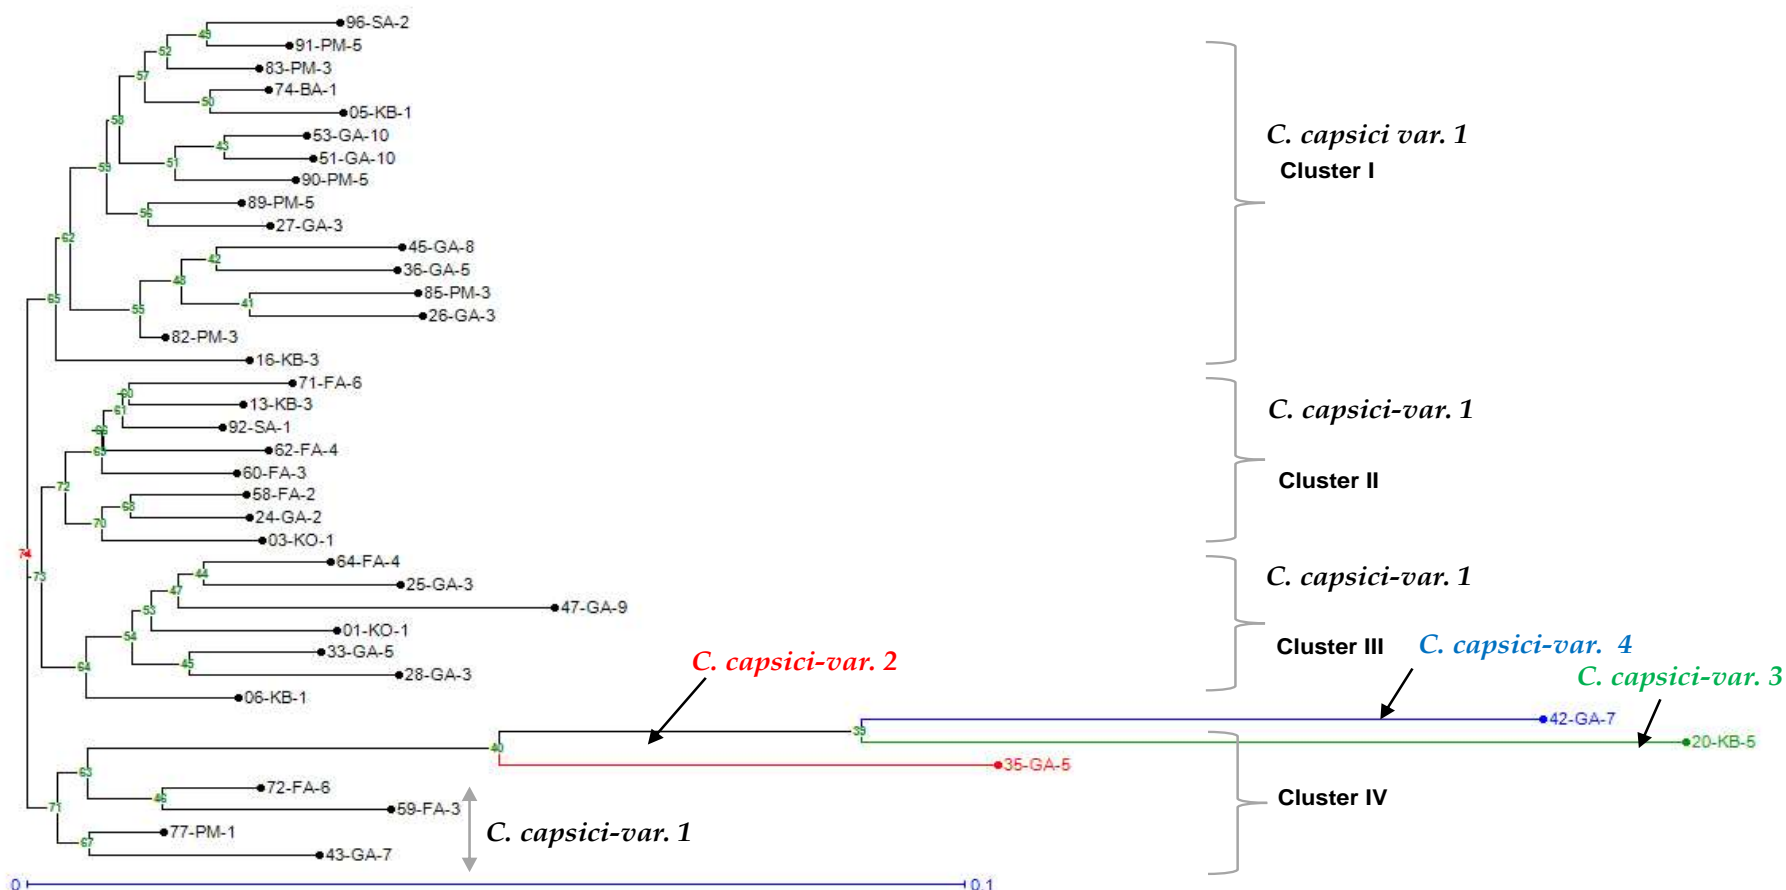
96-SA-2
91-PM-5
83-PM-3
74-BA-1
05-KB-1
53-GA-10
51-GA-10
90-PM-5
89-PM-5
27-GA-3
45-GA-8
36-GA-5
85-PM-3
26-GA-3
82-PM-3
16-KB-3
71-FA-6
13-KB-3
92-SA-1
62-FA-4
60-FA-3
58-FA-2
24-GA-2
03-KO-1
64-FA-4
25-GA-3
47-GA-9
01-KO-1
33-GA-5
28-GA-3
06-KB-1
42-GA-7
20-KB-5
35-GA-5
72-FA-6
59-FA-3
77-PM-1
43-GA-7

45
52
57
50
58
43
51
55
56
62
42
43
41
55
65
60
61
66
65
72
68
70
74
73
44
47
53
54
45
64
35
40
63
46
71
67

C. capsici var. 1
Cluster I

C. capsici-var. 1
Cluster II

C. capsici-var. 1
Cluster III

C. capsici-var. 4

C. capsici-var. 3

C. capsici-var. 2

Cluster IV

C. capsici-var. 1

0
0.1